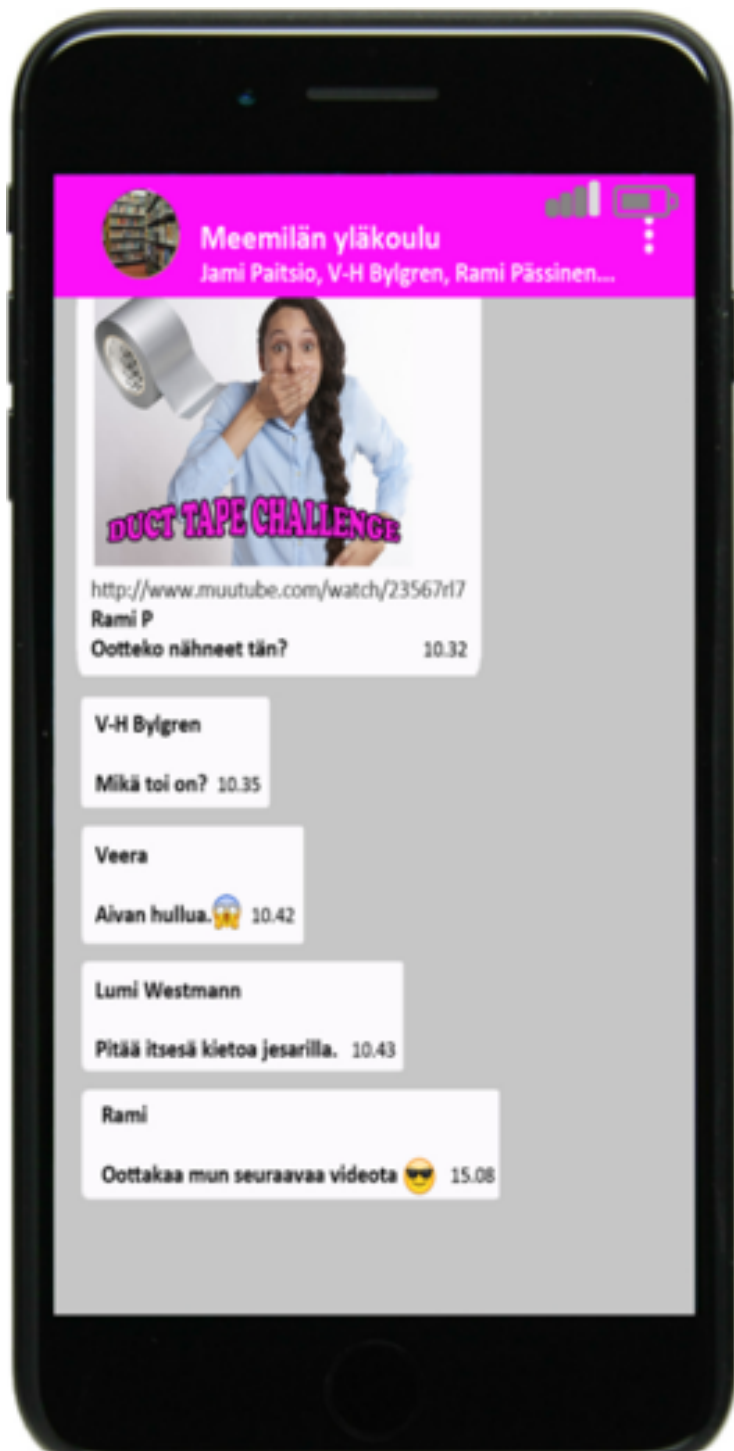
Meemilän yläkoulu
Jami Paitsio, V-H Bylgren, Rami Pässinen...

DUCT TAPE CHALLENGE

http://www.muutube.com/watch/23567rl7
Rami P
Ootteko nähneet tän? 10.32

V-H Bylgren

Mikä toi on? 10.35

Veera

Aivan hullua. 10.42

Lumi Westmann

Pitää itsesä kietoa jesarilla. 10.43

Rami

Oottakaa mun seuraavaa videota 15.08